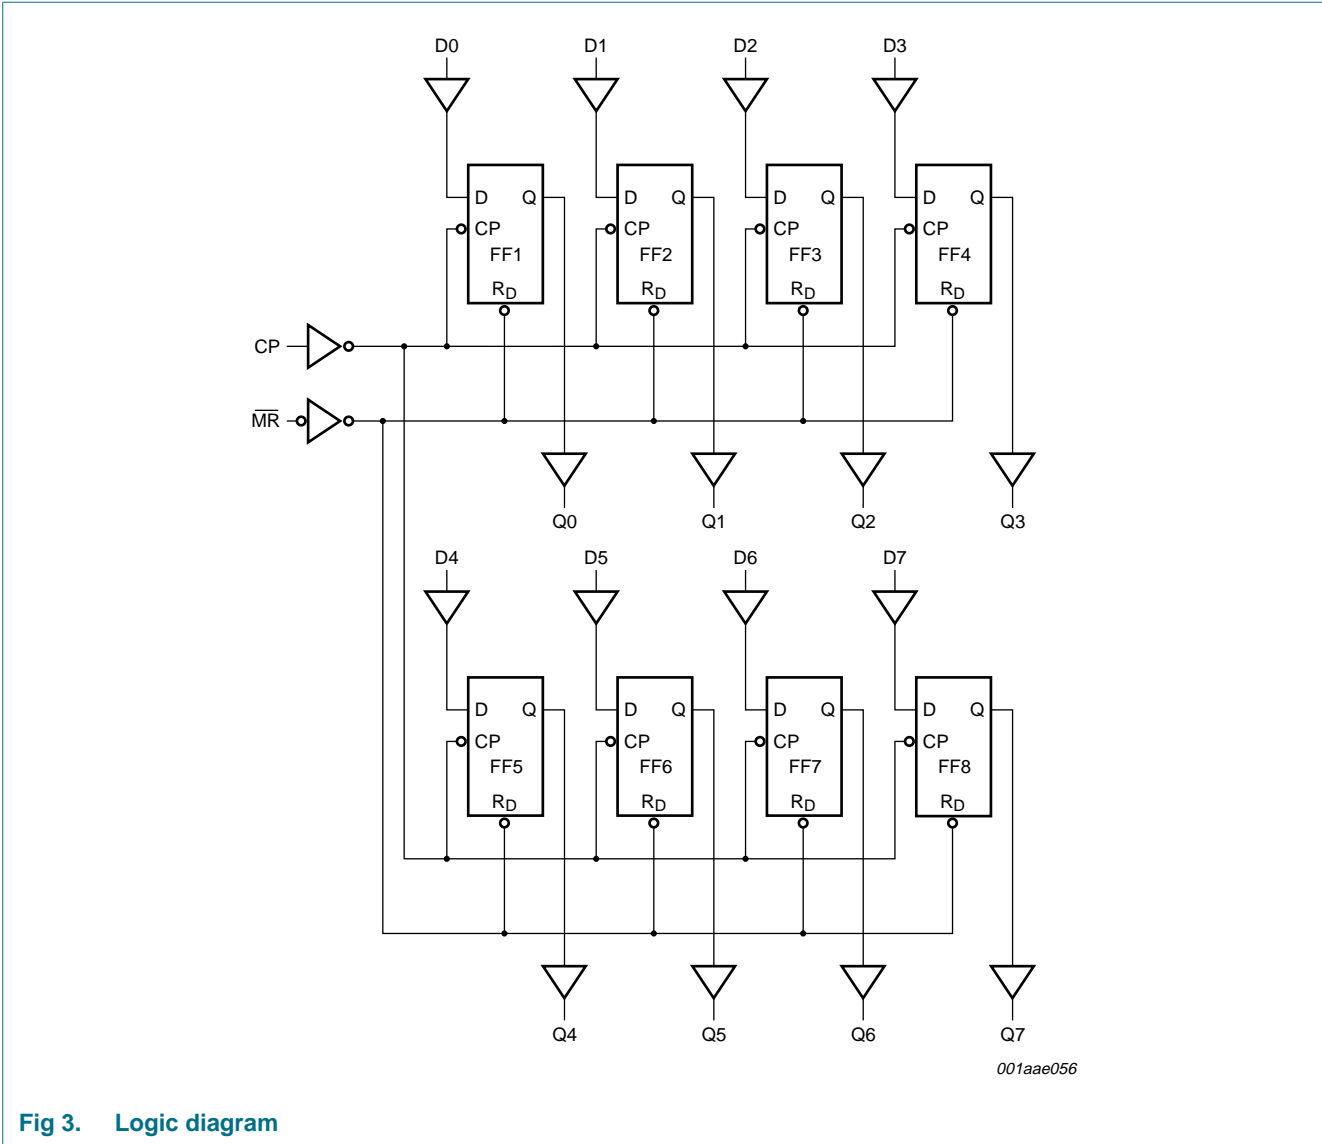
D0 D1 D2 D3

D Q CP FF1 $R_D$

D Q CP FF2 $R_D$

D Q CP FF3 $R_D$

D Q CP FF4 $R_D$

CP

$\overline{MR}$

Q0 Q1 Q2 Q3

D4 D5 D6 D7

D Q CP FF5 $R_D$

D Q CP FF6 $R_D$

D Q CP FF7 $R_D$

D Q CP FF8 $R_D$

Q4 Q5 Q6 Q7

001aae056

Fig 3. Logic diagram